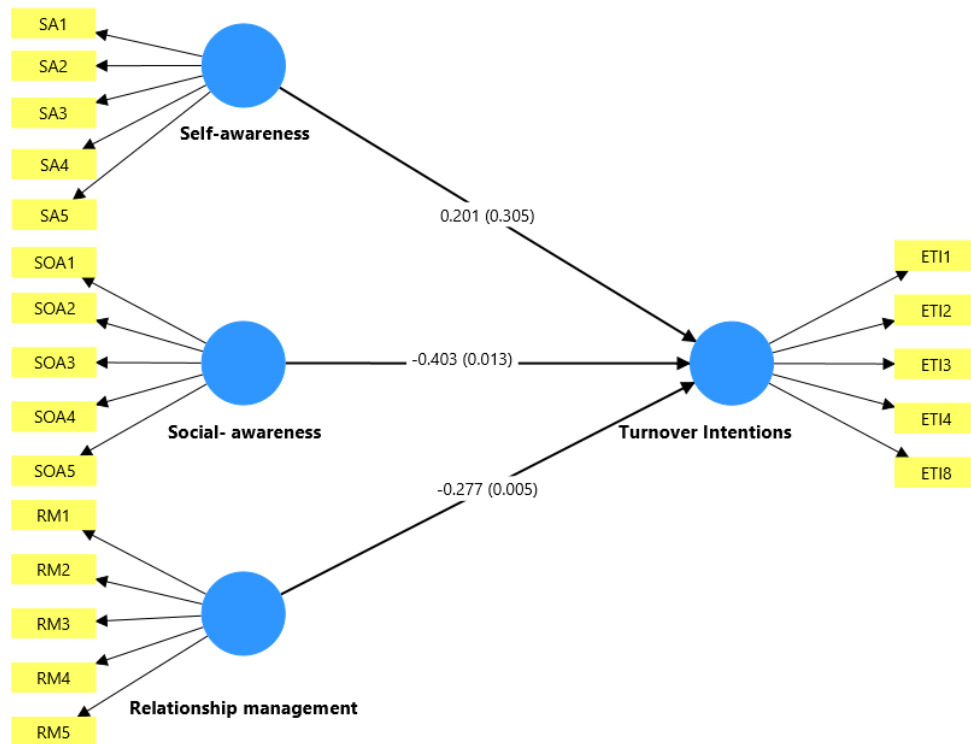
SA1
SA2
SA3
SA4
SA5
Self-awareness

0.201 (0.305)

SOA1
SOA2
SOA3
SOA4
SOA5
Social- awareness

-0.403 (0.013)

-0.277 (0.005)

RM1
RM2
RM3
RM4
RM5
Relationship management

Turnover Intentions
ETI1
ETI2
ETI3
ETI4
ETI8